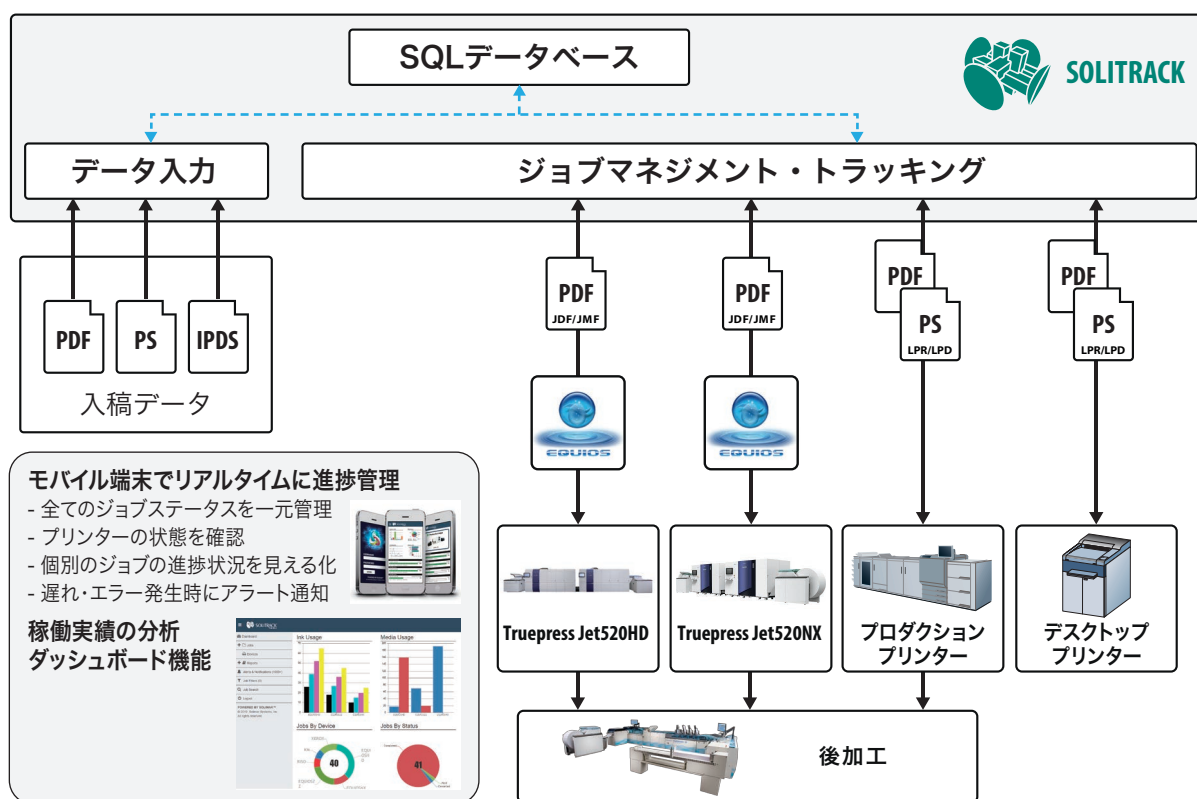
SQLデータベース

SOLITRACK

データ入力

ジョブマネジメント・トラッキング

PDF
PS
IPDS

入稿データ

PDF
JDF/JMF

PDF
JDF/JMF

PDF
PS
LPR/LPD

PDF
PS
LPR/LPD

EQUIOS

EQUIOS

モバイル端末でリアルタイムに進捗管理
- 全てのジョブステータスを一元管理
- プリンターの状態を確認
- 個別のジョブの進捗状況を見える化
- 遅れ・エラー発生時にアラート通知

稼働実績の分析
ダッシュボード機能

Ink Usage
Media Usage
Jobs By Device
Jobs By Status
40
41

Truepress Jet520HD

Truepress Jet520NX

プロダクション
プリンター

デスクトップ
プリンター

後加工